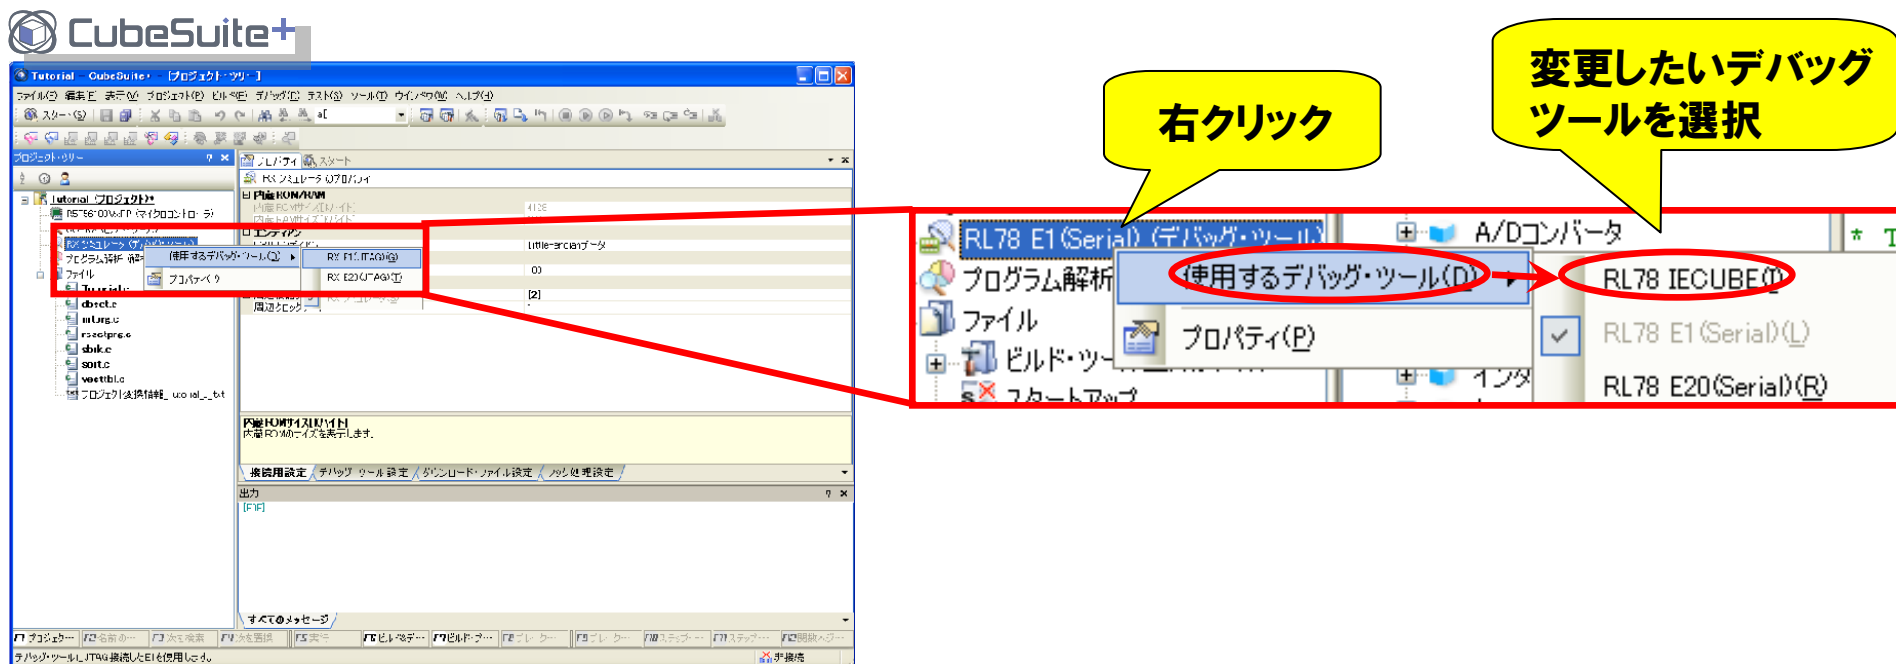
CubeSuite+

Tutorial - CubeSuite+ - [プロジェクト・ツリー]

ファイル(F) 編集(E) 表示(V) プロジェクト(P) ビルド(B) デバッグ(D) ツール(T) ウインドウ(W) ヘルプ(H)

プロジェクト・ツリー

Tutorial (プロジェクト)*
RX シミュレータ (デバッグ・ツール)
プログラム解析
ファイル
Tutorial
dbsct.c
intprg.c
resetprg.c
sbrk.c
sort.c
vecttbl.c
プロジェクト変換情報_Tutorial_.txt

使用するデバッグ・ツール(D)
プロパティ(P)
RX E1(JTAG)(J)
RX E20(JTAG)(T)

プロパティ | スタート
RX シミュレータ のプロパティ
内蔵ROM/RAM
エンディアン
Little-endianデータ
周辺クロック
[2]

内蔵ROMサイズ[Kバイト]
内蔵ROMのサイズを表示します。

接続用設定 | デバッグ・ツール設定 | ダウンロード・ファイル設定 | フック処理設定

出力
すべてのメッセージ

デバッグ・ツールにJTAG接続したE1を使用します。
未接続

右クリック

変更したいデバッグツールを選択

RL78 E1(Serial) (デバッグ・ツール)
プログラム解析
ファイル
ビルド・ツール
スタートアップ
A/Dコンバータ
インタ
使用するデバッグ・ツール(D)
プロパティ(P)
RL78 IECUBE(I)
RL78 E1(Serial)(L)
RL78 E20(Serial)(R)